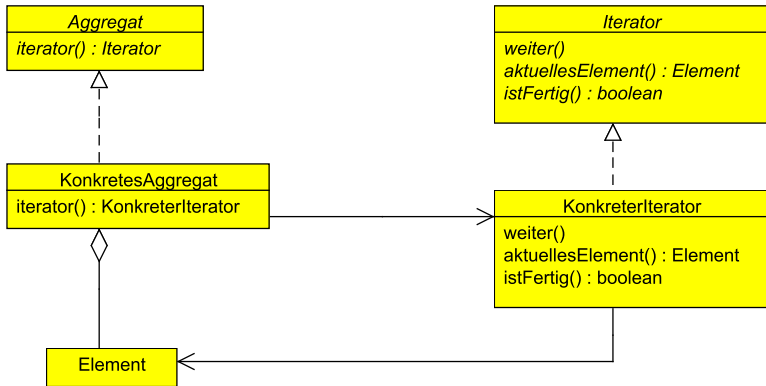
Aggregat
iterator() : Iterator

Iterator
weiter()
aktuellesElement() : Element
istFertig() : boolean

KonkretesAggregat
iterator() : KonkreterIterator

KonkreterIterator
weiter()
aktuellesElement() : Element
istFertig() : boolean

Element